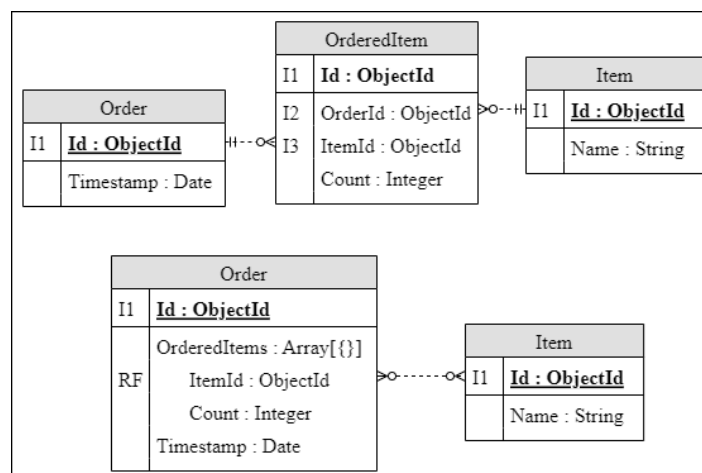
OrderedItem

| I1 | Id : ObjectId |
|---|---|
| I2 | OrderId : ObjectId |
| I3 | ItemId : ObjectId |
| | Count : Integer |

Order

| I1 | Id : ObjectId |
|---|---|
| | Timestamp : Date |

Item

| I1 | Id : ObjectId |
|---|---|
| | Name : String |

Order

| I1 | Id : ObjectId |
|---|---|
| RF | OrderedItems : Array[{}] ItemId : ObjectId Count : Integer Timestamp : Date |

Item

| I1 | Id : ObjectId |
|---|---|
| | Name : String |